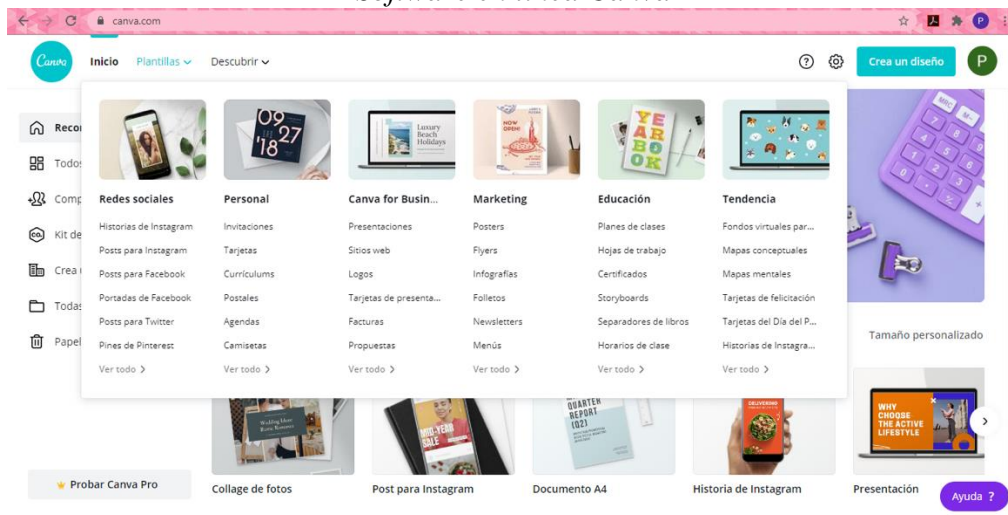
canva.com

Canva Inicio Plantillas Descubrir

Crea un diseño P

Recor
Todos
Comp
Kit de
Crea
Todas
Papel

Redes sociales
Historias de Instagram
Posts para Instagram
Posts para Facebook
Portadas de Facebook
Posts para Twitter
Pines de Pinterest
Ver todo

Personal
Invitaciones
Tarjetas
Currículums
Postales
Agendas
Camisetas
Ver todo

Canva for Busin...
Presentaciones
Sitios web
Logos
Tarjetas de presenta...
Facturas
Propuestas
Ver todo

Marketing
Posters
Flyers
Infografías
Folletos
Newsletters
Menús
Ver todo

Educación
Planes de clases
Hojas de trabajo
Certificados
Storyboards
Separadores de libros
Horarios de clase
Ver todo

Tendencia
Fondos virtuales par...
Mapas conceptuales
Mapas mentales
Tarjetas de felicitación
Tarjetas del Día del P...
Historias de Instagra...
Ver todo

Tamaño personalizado

Probar Canva Pro

Collage de fotos
Post para Instagram
Documento A4
Historia de Instagram
Presentación

Ayuda ?